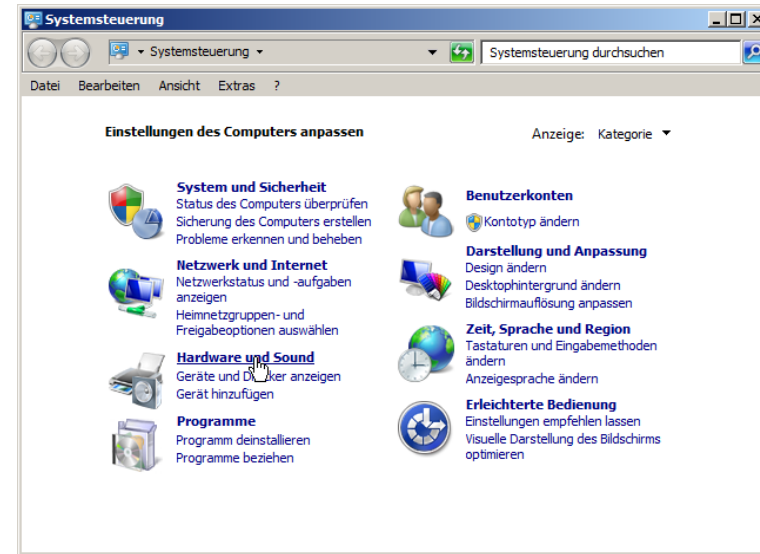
Systemsteuerung

Systemsteuerung ▸

Systemsteuerung durchsuchen

Datei Bearbeiten Ansicht Extras ?

Einstellungen des Computers anpassen

Anzeige: Kategorie ▼

System und Sicherheit
Status des Computers überprüfen
Sicherung des Computers erstellen
Probleme erkennen und beheben

Netzwerk und Internet
Netzwerkstatus und -aufgaben anzeigen
Heimnetzgruppen- und Freigabeoptionen auswählen

Hardware und Sound
Geräte und D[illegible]ker anzeigen
Gerät hinzufügen

Programme
Programm deinstallieren
Programme beziehen

Benutzerkonten
Kontotyp ändern

Darstellung und Anpassung
Design ändern
Desktophintergrund ändern
Bildschirmauflösung anpassen

Zeit, Sprache und Region
Tastaturen und Eingabemethoden ändern
Anzeigesprache ändern

Erleichterte Bedienung
Einstellungen empfehlen lassen
Visuelle Darstellung des Bildschirms optimieren